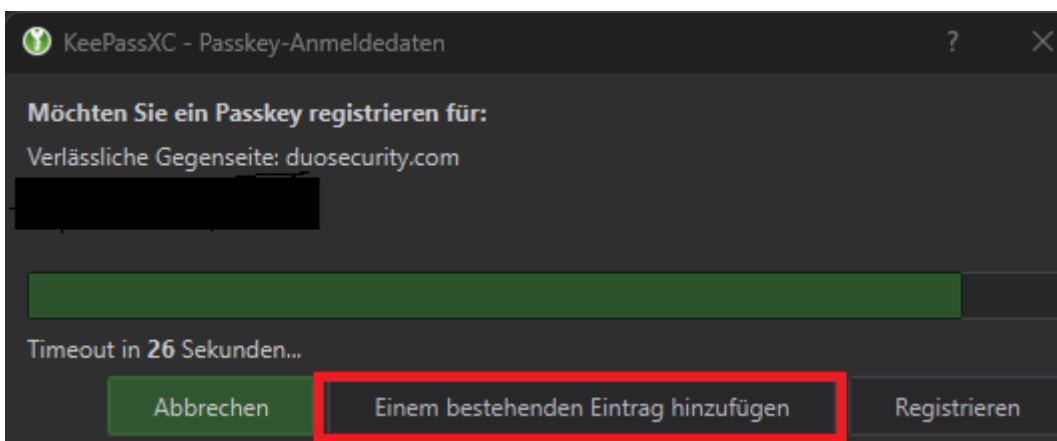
KeePassXC - Passkey-Anmeldedaten ? ✕

Möchten Sie ein Passkey registrieren für:

Verlässliche Gegenseite: duosecurity.com

Timeout in 26 Sekunden...

Abbrechen Einem bestehenden Eintrag hinzufügen Registrieren